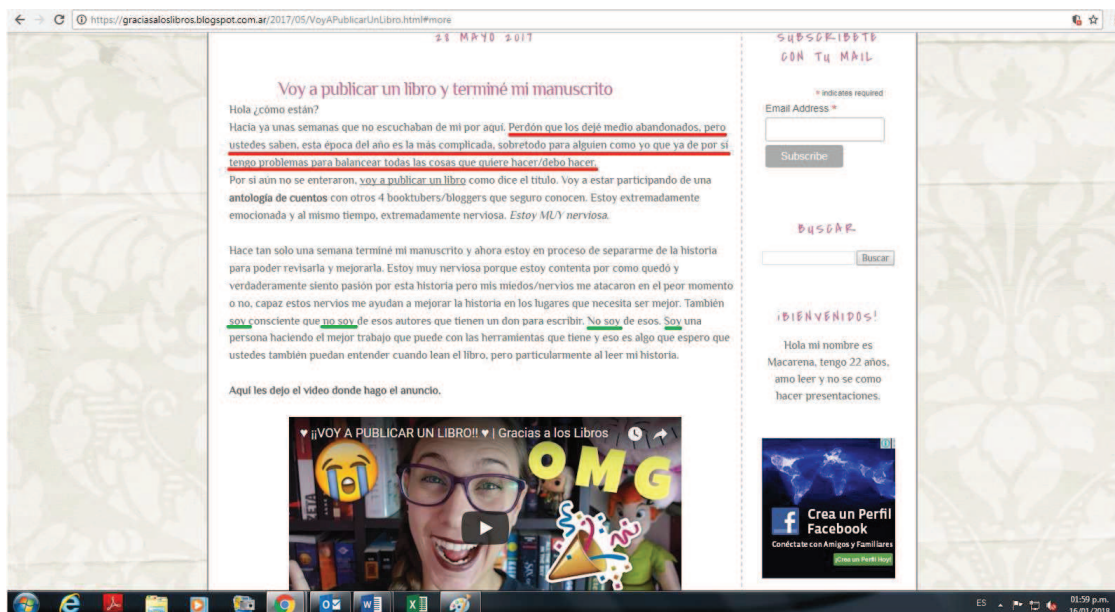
https://graciasaloslibros.blogspot.com.ar/2017/05/VoyAPublicarUnLibro.html#more

28 MAYO 2017

Voy a publicar un libro y terminé mi manuscrito

Hola ¿cómo están?
Hacía ya unas semanas que no escuchaban de mi por aquí. Perdón que los dejé medio abandonados, pero ustedes saben, esta época del año es la más complicada, sobretodo para alguien como yo que ya de por si tengo problemas para balancear todas las cosas que quiere hacer/debo hacer.
Por si aún no se enteraron, voy a publicar un libro como dice el título. Voy a estar participando de una antología de cuentos con otros 4 booktubers/bloggers que seguro conocen. Estoy extremadamente emocionada y al mismo tiempo, extremadamente nerviosa. Estoy MUY nerviosa.

Hace tan solo una semana terminé mi manuscrito y ahora estoy en proceso de separarme de la historia para poder revisarla y mejorarla. Estoy muy nerviosa porque estoy contenta por como quedó y verdaderamente siento pasión por esta historia pero mis miedos/nervios me atacaron en el peor momento o no, capaz estos nervios me ayudan a mejorar la historia en los lugares que necesita ser mejor. También soy consciente que no soy de esos autores que tienen un don para escribir. No soy de esos. Soy una persona haciendo el mejor trabajo que puede con las herramientas que tiene y eso es algo que espero que ustedes también puedan entender cuando lean el libro, pero particularmente al leer mi historia.

Aquí les dejo el video donde hago el anuncio.

♥ ¡¡VOY A PUBLICAR UN LIBRO!! ♥ | Gracias a los Libros

OMG

SUBSCRIBETE CON TU MAIL

* indicates required
Email Address *
Subscribe

BUSCAR
Buscar

¡BIENVENIDOS!
Hola mi nombre es Macarena, tengo 22 años, amo leer y no se como hacer presentaciones.

Crea un Perfil Facebook
Conéctate con Amigos y Familiares
¡Crea un Perfil Hoy!

ES 01:59 p.m. 16/01/2018